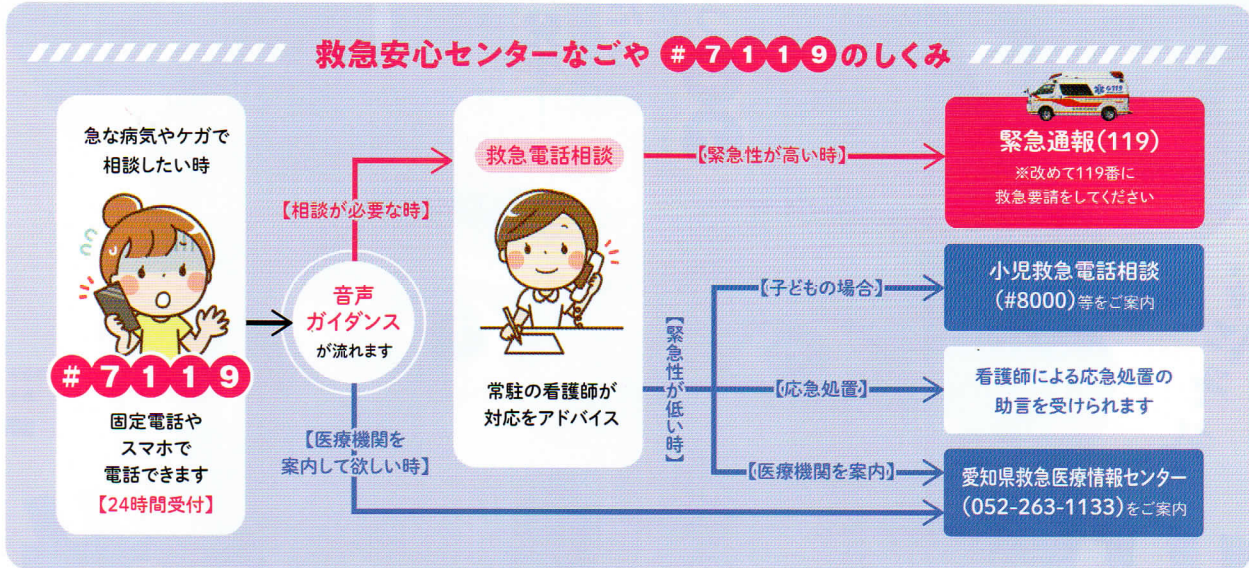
救急安心センターなごや #7119 のしくみ

急な病気やケガで相談したい時

#7119

固定電話やスマホで電話できます
【24時間受付】

音声ガイダンスが流れます

【相談が必要な時】

【医療機関を案内して欲しい時】

救急電話相談

常駐の看護師が対応をアドバイス

【緊急性が高い時】

【緊急性が低い時】

緊急通報(119)
※改めて119番に救急要請をしてください

【子どもの場合】
小児救急電話相談 (#8000)等をご案内

【応急処置】
看護師による応急処置の助言を受けられます

【医療機関を案内】
愛知県救急医療情報センター (052-263-1133)をご案内